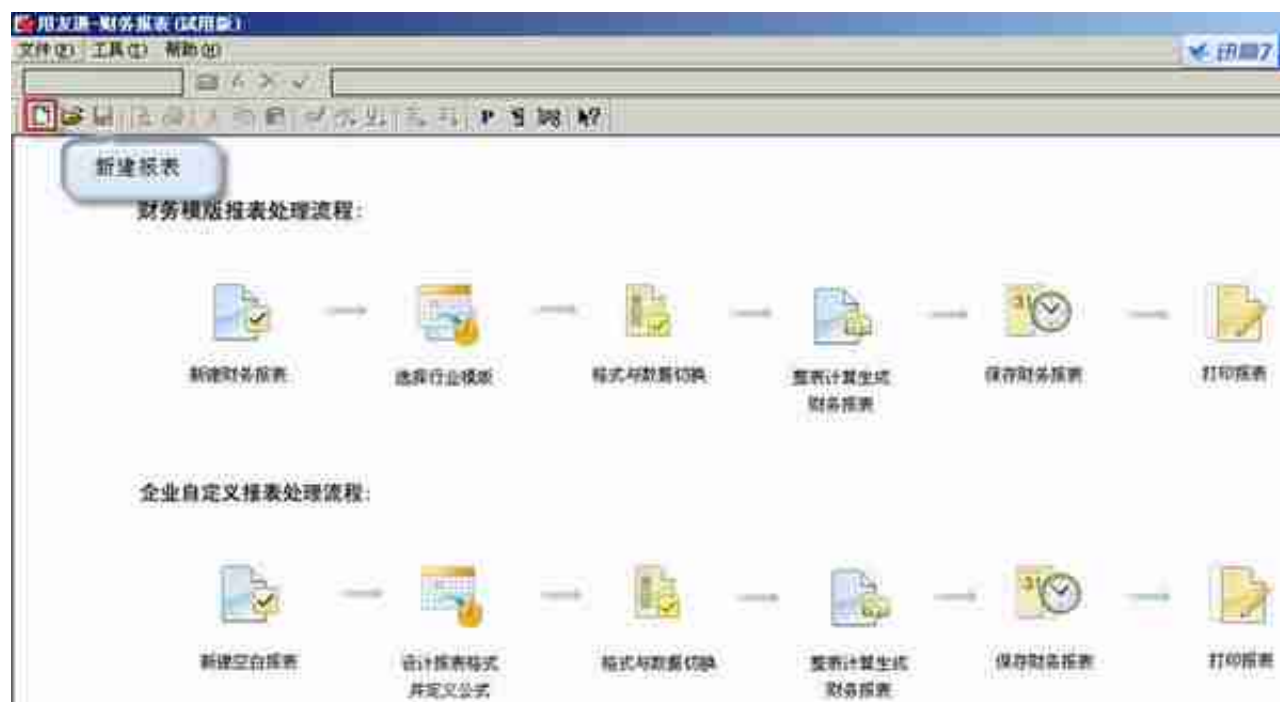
用友通-财务报表(试用版)
文件(F) 工具(T) 帮助(H)
用友7

新建报表

财务模版报表处理流程:

新建财务报表
选择行业模板
格式与数据切换
整表计算生成财务报表
保存财务报表
打印报表

企业自定义报表处理流程:

新建空白报表
设计报表格式并定义公式
格式与数据切换
整表计算生成财务报表
保存财务报表
打印报表